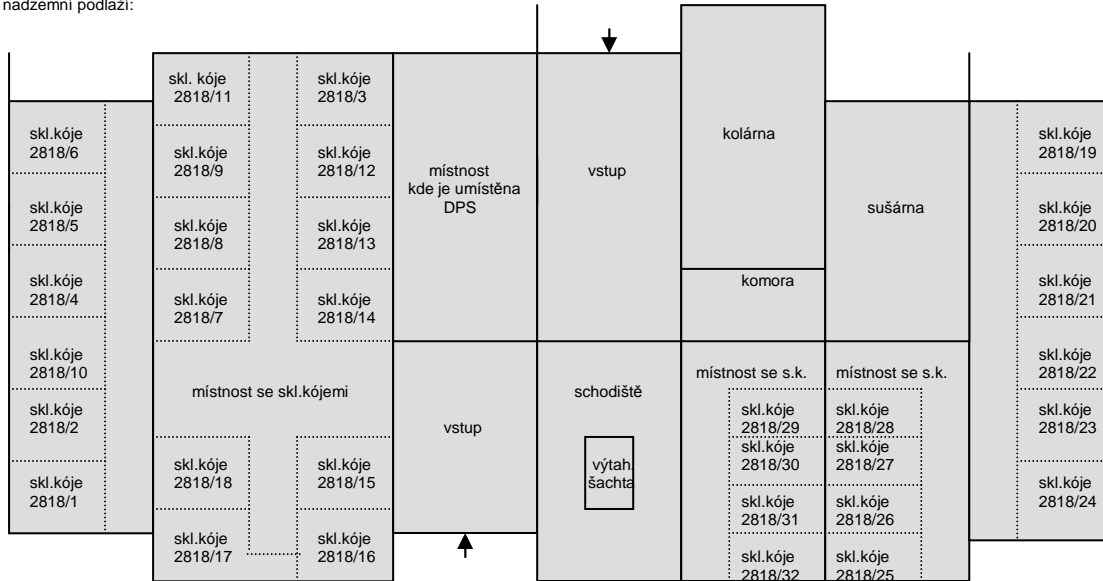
nadzemní podlaží:

skl.kóje 2818/6
skl.kóje 2818/5
skl.kóje 2818/4
skl.kóje 2818/10
skl.kóje 2818/2
skl.kóje 2818/1

skl. kóje 2818/11
skl.kóje 2818/3
skl.kóje 2818/9
skl.kóje 2818/12
skl.kóje 2818/8
skl.kóje 2818/13
skl.kóje 2818/7
skl.kóje 2818/14

místnost se skl.kójemi

skl.kóje 2818/18
skl.kóje 2818/15
skl.kóje 2818/17
skl.kóje 2818/16

místnost kde je umístěna DPS

vstup

vstup

kolárna

komora

sušárna

schodiště

výtah. šachta

místnost se s.k.
místnost se s.k.

skl.kóje 2818/29
skl.kóje 2818/28
skl.kóje 2818/30
skl.kóje 2818/27
skl.kóje 2818/31
skl.kóje 2818/26
skl.kóje 2818/32
skl.kóje 2818/25

skl.kóje 2818/19
skl.kóje 2818/20
skl.kóje 2818/21
skl.kóje 2818/22
skl.kóje 2818/23
skl.kóje 2818/24